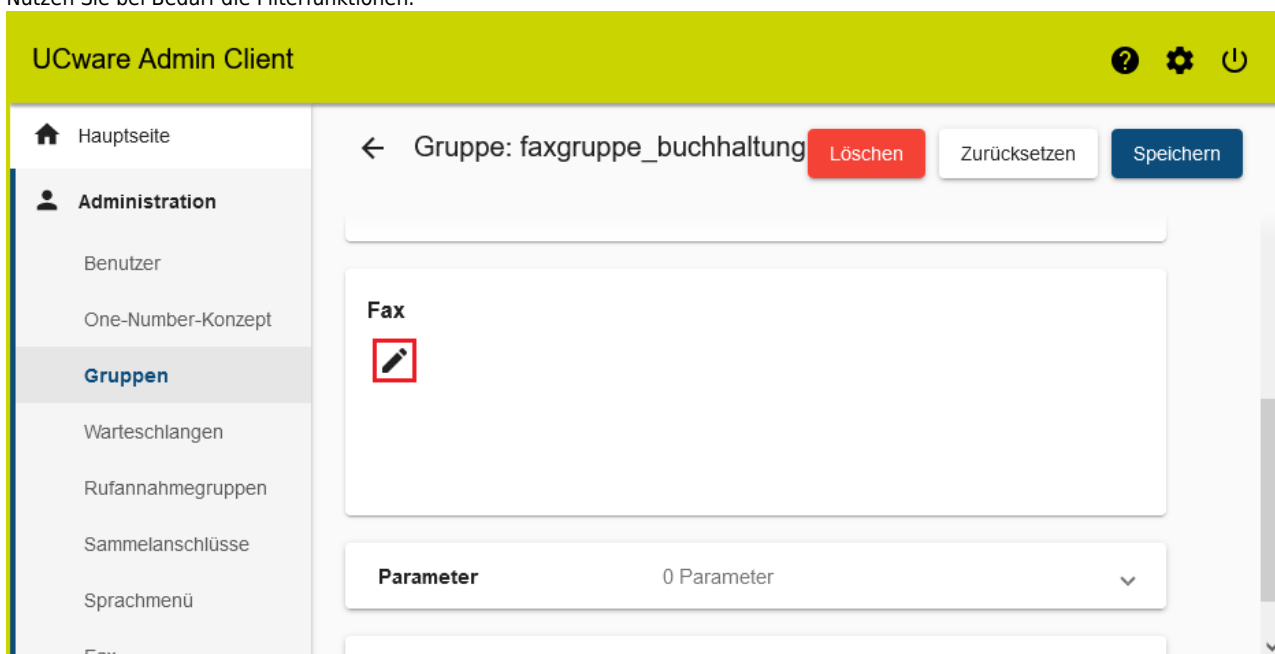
Nutzen Sie bei Bedarf die Filterfunktionen.

UCware Admin Client

Hauptseite

Administration

Benutzer

One-Number-Konzept

Gruppen

Warteschlangen

Rufannahmegruppen

Sammelanschlüsse

Sprachmenü

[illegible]

Gruppe: faxgruppe_buchhaltung

Löschen

Zurücksetzen

Speichern

Fax

Parameter

0 Parameter